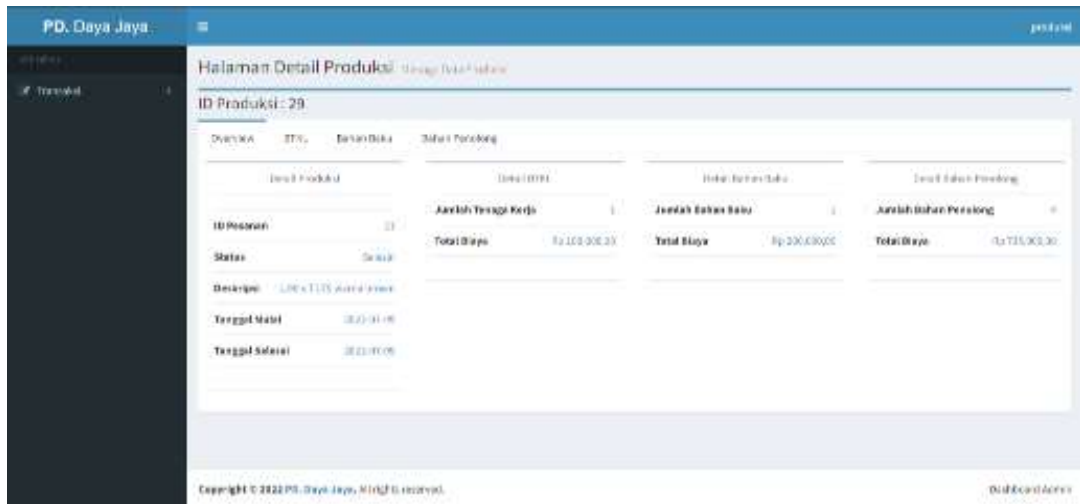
PD. Daya Jaya

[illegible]

Transaksi

produksi

Halaman Detail Produksi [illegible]

ID Produksi : 29

Overview | BTKL | Bahan Baku | Bahan Penolong

Detail Produksi

| ID Pesanan | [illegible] |
|---|---|
| Status | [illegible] |
| Deskripsi | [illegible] |
| Tanggal Mulai | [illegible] |
| Tanggal Selesai | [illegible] |

Detail BTKL

| Jumlah Tenaga Kerja | 1 |
|---|---|
| Total Biaya | Rp 100.000,00 |

Detail Bahan Baku

| Jumlah Bahan Baku | 1 |
|---|---|
| Total Biaya | Rp 200.000,00 |

Detail Bahan Penolong

| Jumlah Bahan Penolong | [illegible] |
|---|---|
| Total Biaya | Rp 725.000,00 |

Copyright © 2022 PD. Daya Jaya. All rights reserved.

Dashboard Admin